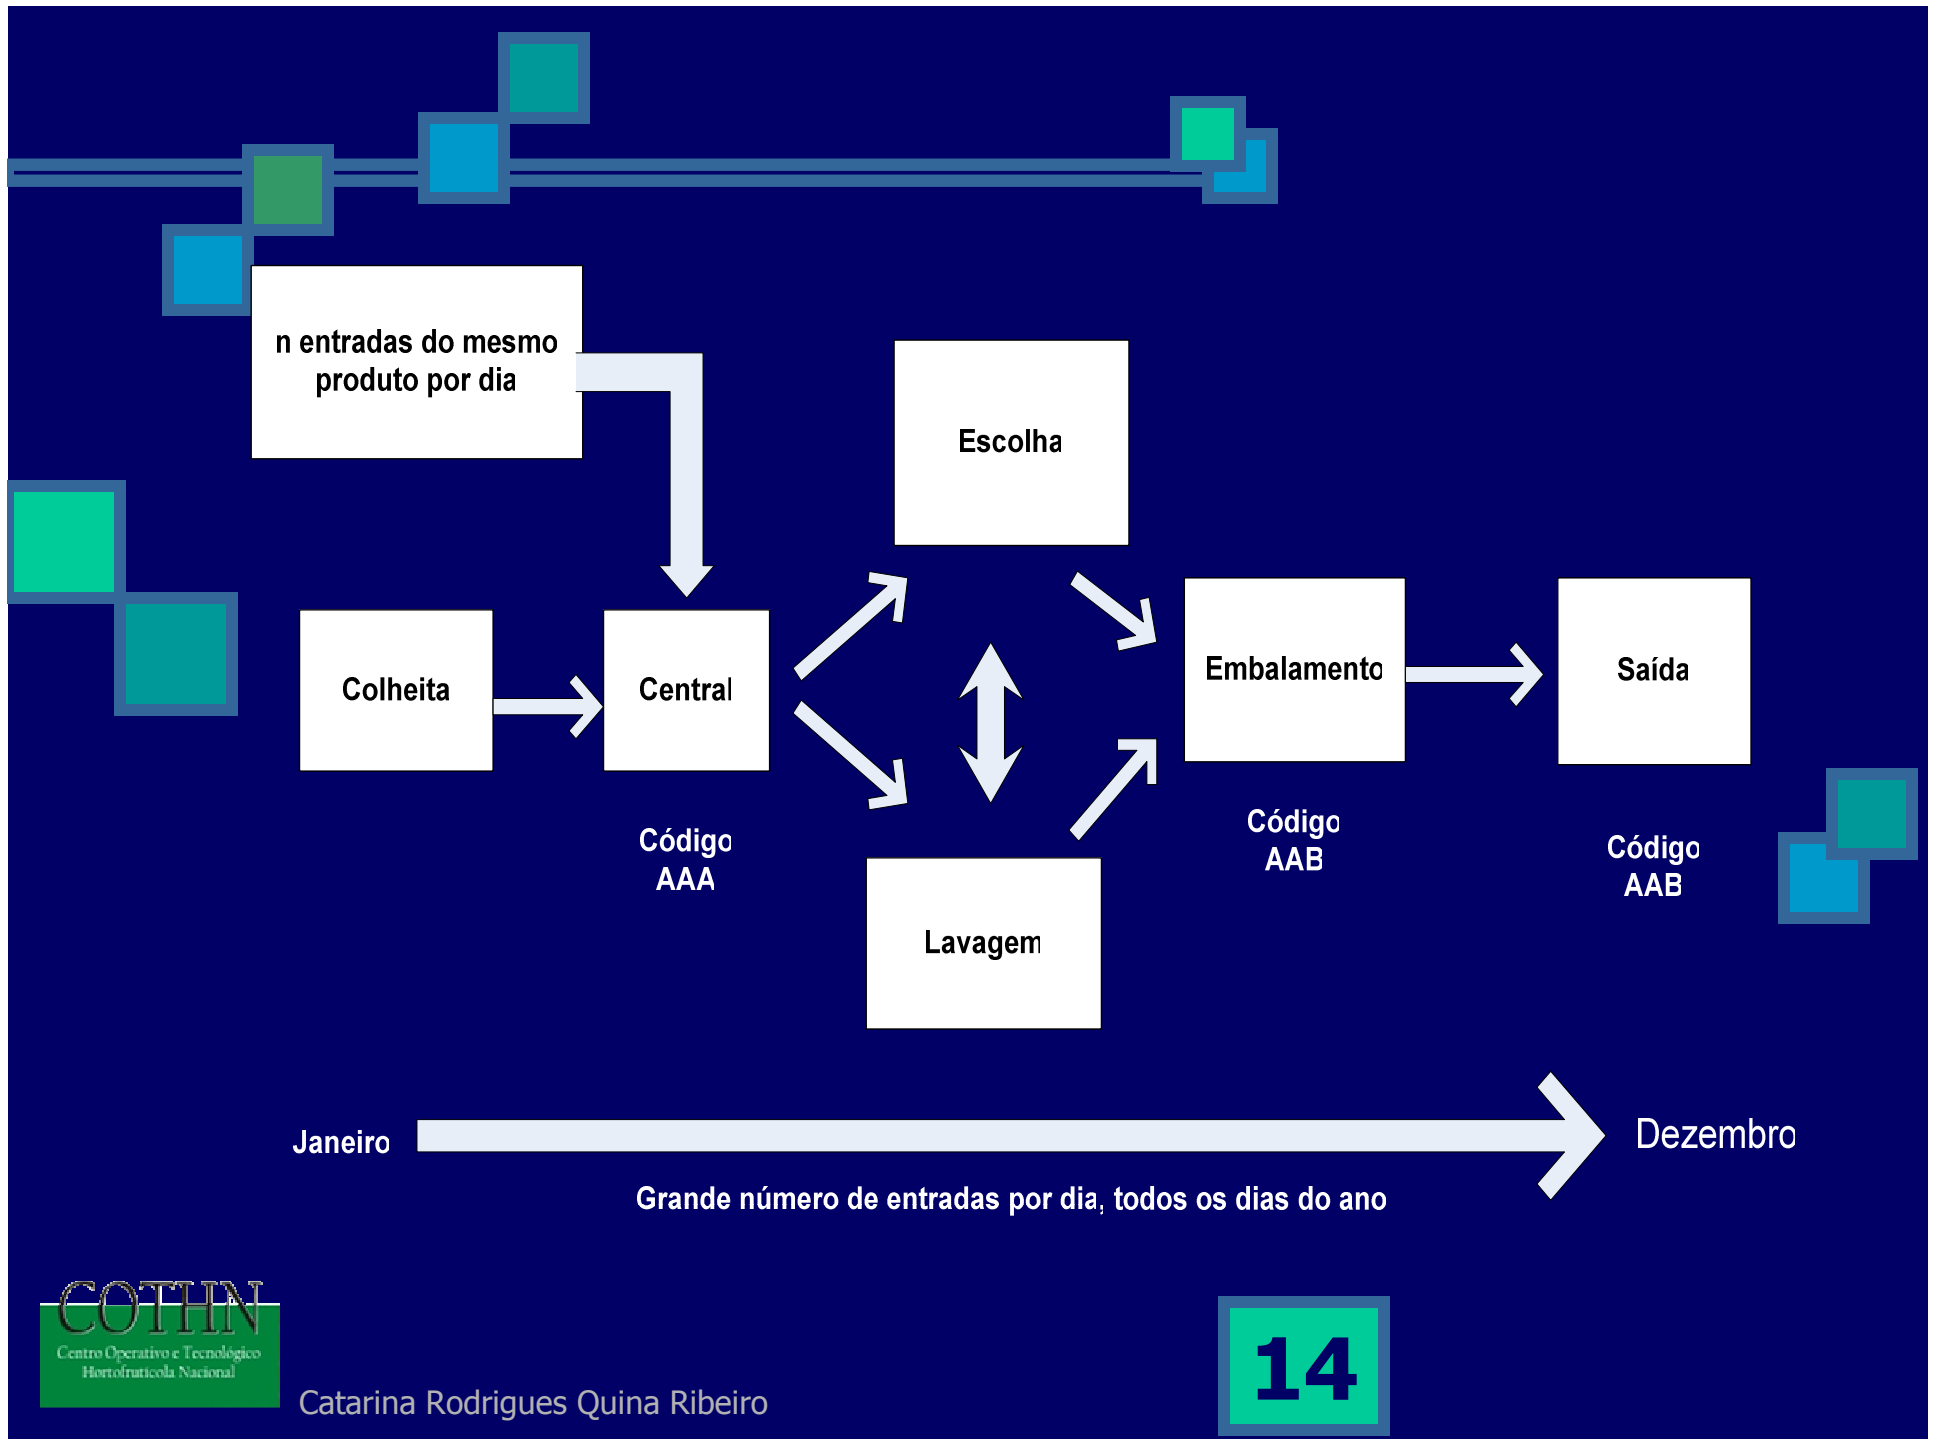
n entradas do mesmo produto por dia

Escolha

Colheita

Central

Embalamento

Saída

Código AAA

Lavagem

Código AAB

Código AAB

Janeiro

Dezembro

Grande número de entradas por dia, todos os dias do ano

COTHN
Centro Operativo e Tecnológico Hortofrutícola Nacional

Catarina Rodrigues Quina Ribeiro

14